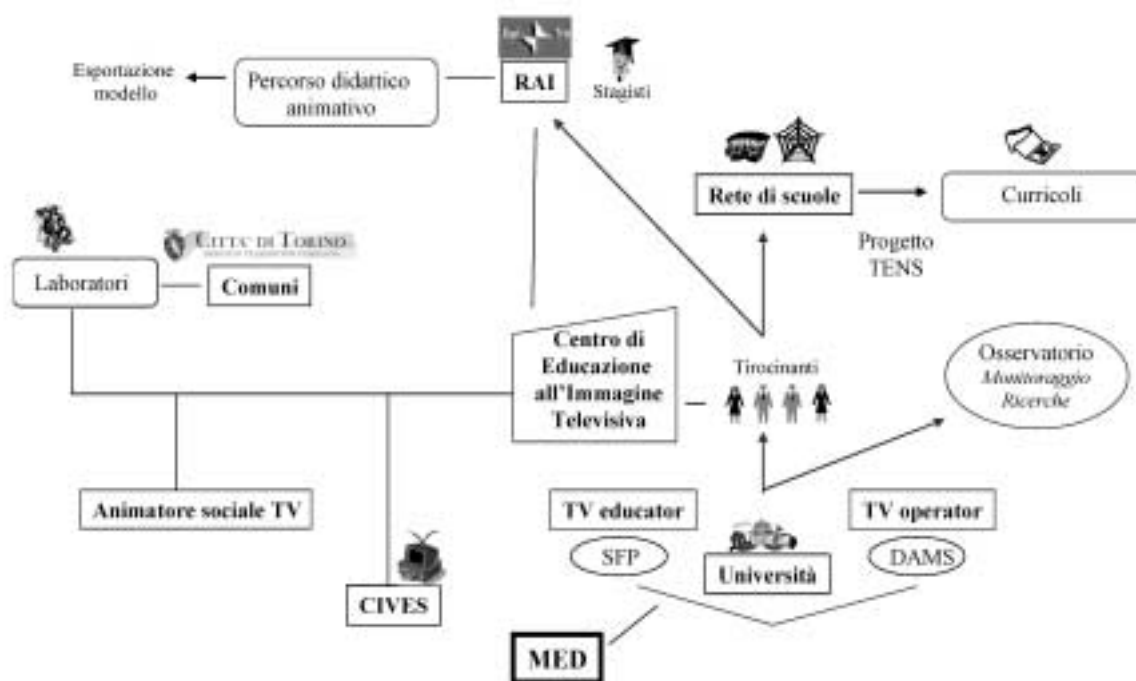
Esportazione modello

Percorso didattico animativo

RAI

Stagisti

Rete di scuole

Curricoli

Progetto TENS

CITTÀ DI TORINO

Laboratori

Comuni

Centro di Educazione all'Immagine Televisiva

Tirocinanti

Osservatorio
*Monitoraggio*
*Ricerche*

Animatore sociale TV

TV educator

TV operator

SFP

Università

DAMS

CIVES

MED